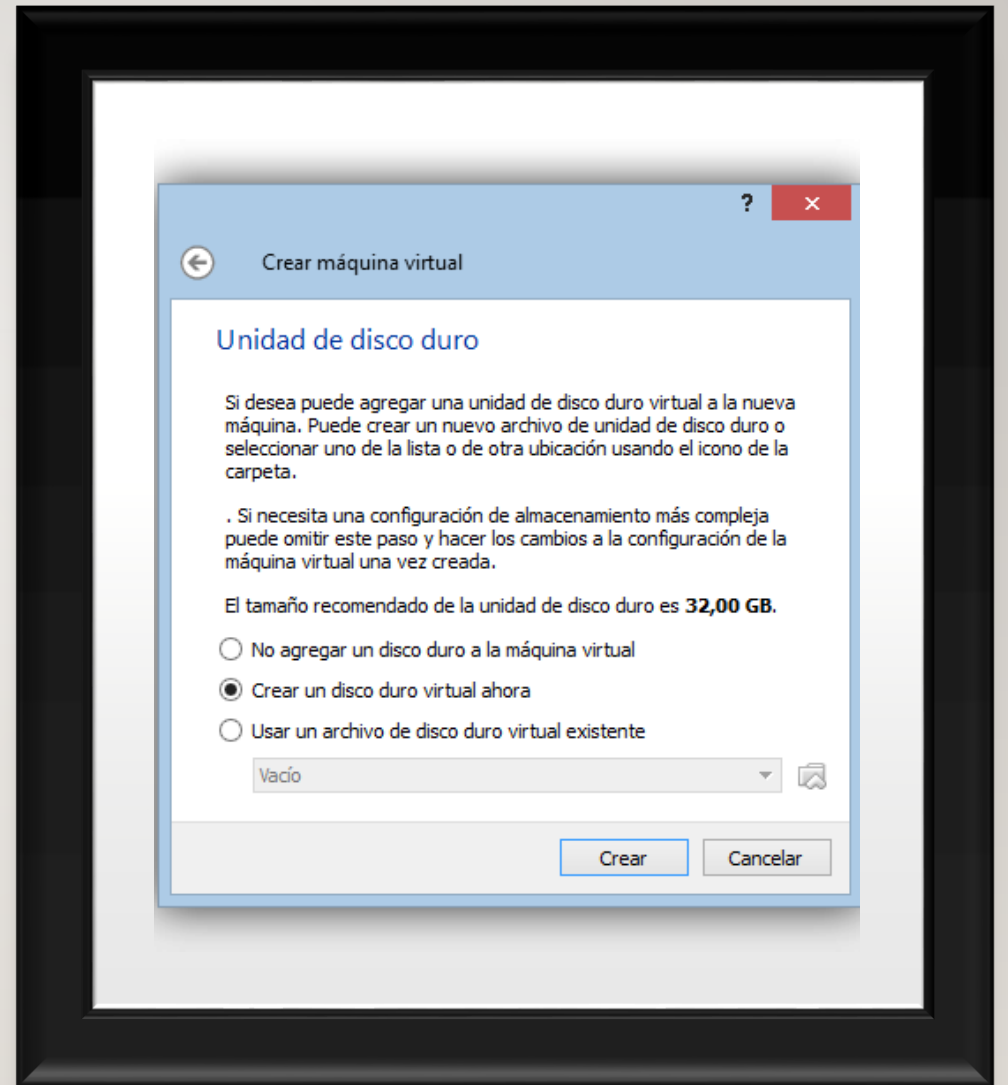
?
×

Crear máquina virtual

Unidad de disco duro

Si desea puede agregar una unidad de disco duro virtual a la nueva máquina. Puede crear un nuevo archivo de unidad de disco duro o seleccionar uno de la lista o de otra ubicación usando el icono de la carpeta.

. Si necesita una configuración de almacenamiento más compleja puede omitir este paso y hacer los cambios a la configuración de la máquina virtual una vez creada.

El tamaño recomendado de la unidad de disco duro es **32,00 GB**.

No agregar un disco duro a la máquina virtual

Crear un disco duro virtual ahora

Usar un archivo de disco duro virtual existente

Vacío

Crear
Cancelar